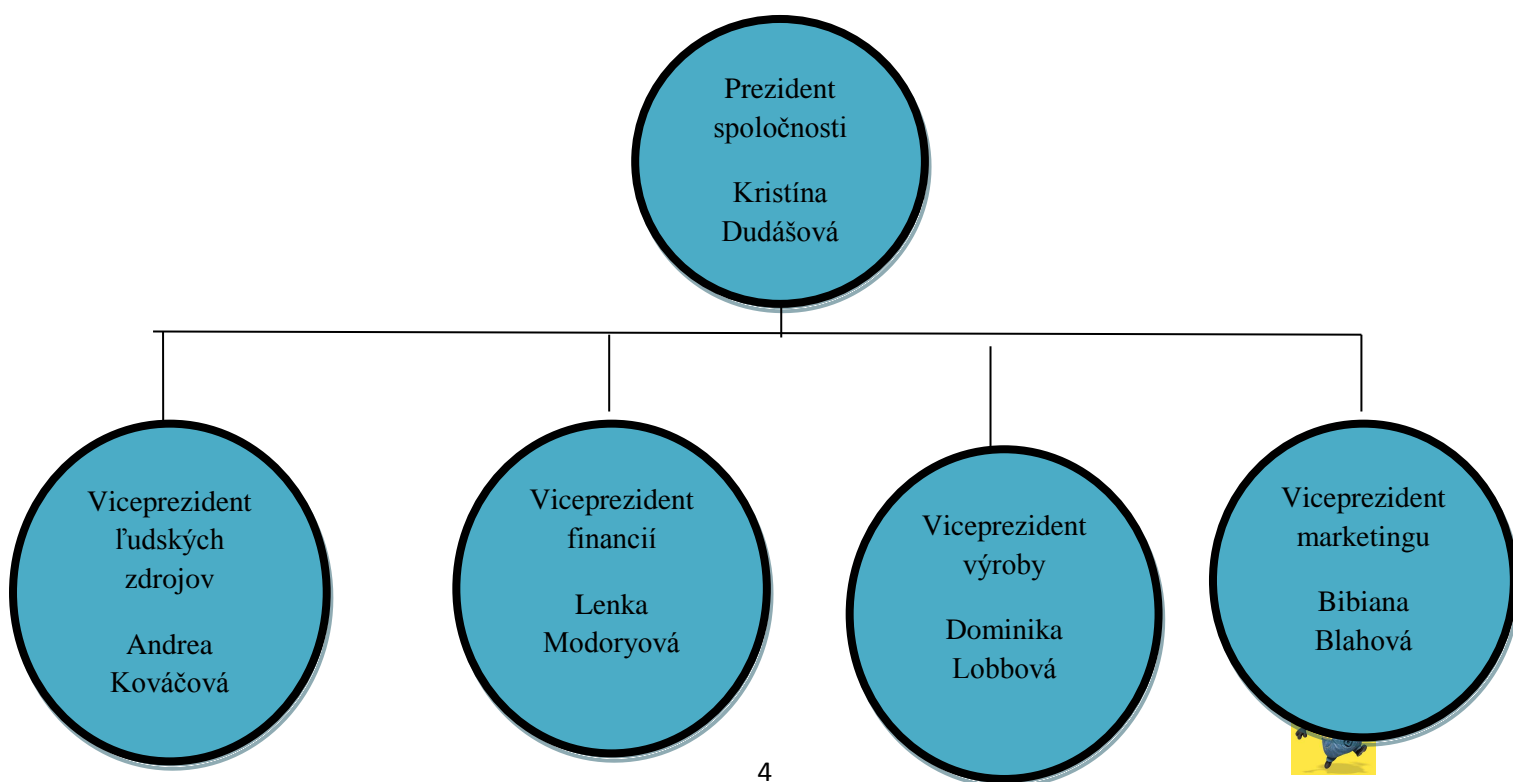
Prezident spoločnosti

Kristína Dudášová

Viceprezident ľudských zdrojov

Andrea Kováčová

Viceprezident financií

Lenka Modoryová

Viceprezident výroby

Dominika Lobbová

Viceprezident marketingu

Bibiana Blahová

4